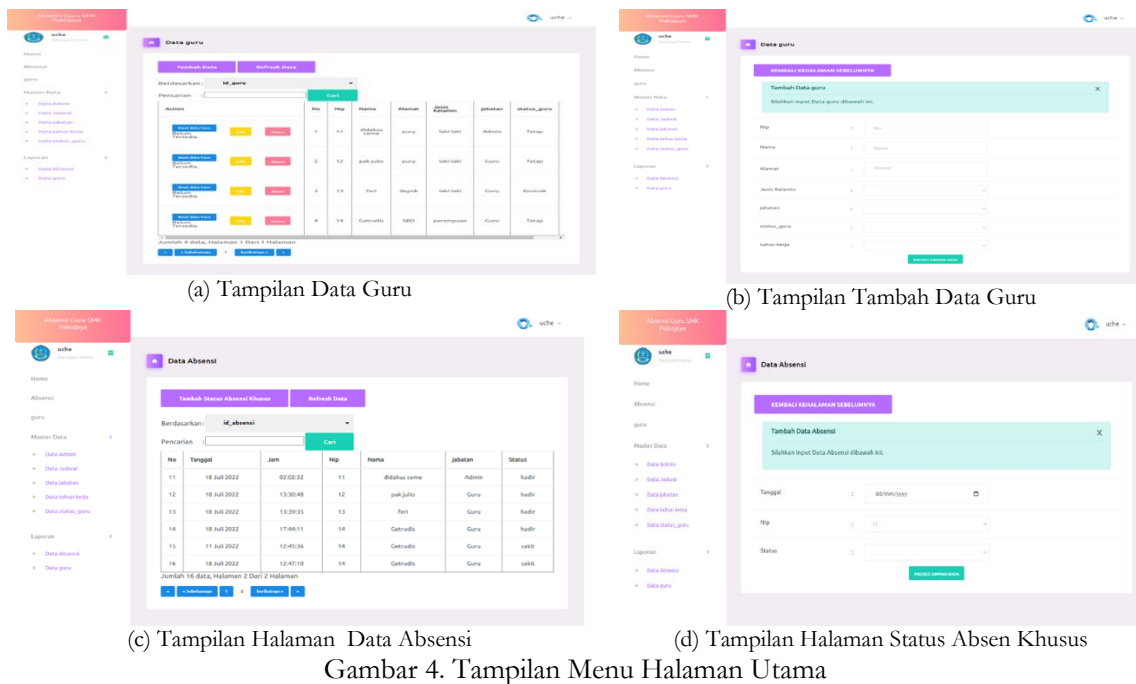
Absensi Guru SMK Pakisjaya

uche

Home
Absensi
guru
Master Data
Data Admin
Data Jadwal
Data Jabatan
Data tahun kerja
Data status_guru
Laporan
Data Absensi
Data guru

uche

Data guru

Tambah Data | Refresh Data

Berdasarkan: id_guru

Pencarian : Cari

| Action | No | Nip | Nama | Alamat | Jenis Kelamin | Jabatan | status_guru |
|---|---|---|---|---|---|---|---|
| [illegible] Edit Hapus | 1 | 11 | didabus cemo | puny | laki-laki | Admin | Tetap |
| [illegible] Edit Hapus | 2 | 12 | pak julio | puny | laki-laki | Guru | Tetap |
| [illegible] Edit Hapus | 3 | 13 | Feri | depok | laki-laki | Guru | Kontrak |
| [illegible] Edit Hapus | 4 | 14 | Getrudis | SBD | perempuan | Guru | Tetap |

Jumlah 4 data, Halaman 1 Dari 1 Halaman

(a) Tampilan Data Guru

Absensi Guru SMK Pakisjaya

uche

Data guru

KEMBALI KEHALAMAN SEBELUMNYA

Tambah Data guru
Silahkan input Data guru dibawah ini.

Nip : Nip
Nama : Nama
Alamat : Alamat
Jenis Kelamin :
Jabatan :
status_guru :
tahun kerja :

PROSES SIMPAN DATA

(b) Tampilan Tambah Data Guru

Absensi Guru SMK Pakisjaya

uche

Data Absensi

Tambah Status Absensi Khusus | Refresh Data

Berdasarkan: id_absensi

Pencarian : Cari

| No | Tanggal | Jam | Nip | Nama | Jabatan | Status |
|---|---|---|---|---|---|---|
| 11 | 18 Juli 2022 | 02:02:32 | 11 | didabus cemo | Admin | hadir |
| 12 | 18 Juli 2022 | 13:30:48 | 12 | pak julio | Guru | hadir |
| 13 | 18 Juli 2022 | 13:39:35 | 13 | Feri | Guru | hadir |
| 14 | 18 Juli 2022 | 17:44:11 | 14 | Getrudis | Guru | hadir |
| 15 | 11 Juli 2022 | 12:45:36 | 14 | Getrudis | Guru | sakit |
| 16 | 18 Juli 2022 | 12:47:10 | 14 | Getrudis | Guru | sakit |

Jumlah 16 data, Halaman 2 Dari 2 Halaman

« sebelumnya 1 2 berikutnya »

(c) Tampilan Halaman Data Absensi

Absensi Guru SMK Pakisjaya

uche

Data Absensi

KEMBALI KEHALAMAN SEBELUMNYA

Tambah Data Absensi
Silahkan input Data Absensi dibawah ini.

Tanggal : dd/mm/yyyy
Nip : 11
Status :

PROSES SIMPAN DATA

(d) Tampilan Halaman Status Absen Khusus

Gambar 4. Tampilan Menu Halaman Utama